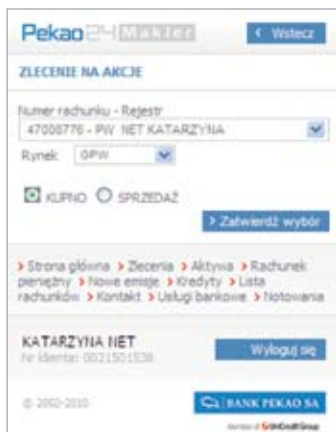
Pekao24Makler

‹ Wstecz

ZLECENIE NA AKCJE

Numer rachunku - Rejestr
47000776 - PW NET KATARZYNA

Rynek GPW

KUPNO SPRZEDAŻ

› Zatwierdź wybór

› Strona główna › Zlecenia › Aktywa › Rachunek pieniężny › Nowe emisje › Kredyty › Lista rachunków › Kontakt › Usługi bankowe › Notowania

KATARZYNA NET
Nr identyf.: 0021501538

Wyloguj się

© 2002-2010

BANK PEKAO SA

Member of UniCredit Group